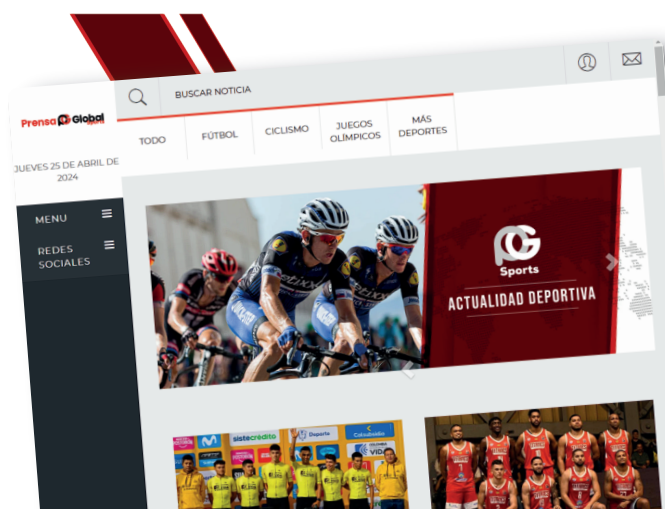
Prensa Global

BUSCAR NOTICIA

TODO
FÚTBOL
CICLISMO
JUEGOS OLÍMPICOS
MÁS DEPORTES

JUEVES 25 DE ABRIL DE 2024

MENU

REDES SOCIALES

PG Sports

ACTUALIDAD DEPORTIVA

sistecredito
Deporte
Colombia
Movistar
VIDA